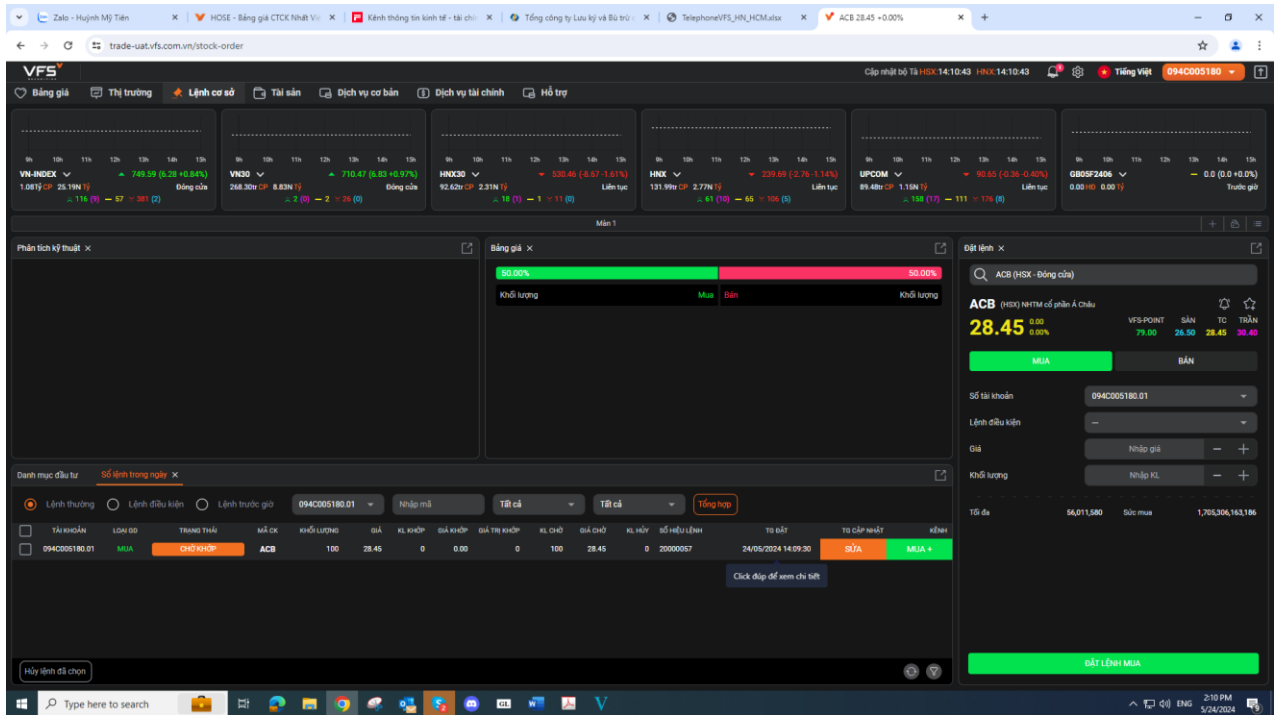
Zalo - Huỳnh Mỹ Tiên × HOSE - Bảng giá CTCK Nhất Việ × Kênh thông tin kinh tế - tài chí × Tổng công ty Lưu ký và Bù trừ × TelephoneVFS_HN_HCM.xlsx × ACB 28.45 +0.00% × +

trade-uat.vfs.com.vn/stock-order

VFS

Cập nhật bộ Tà HSX:14:10:43 HNX:14:10:43 Tiếng Việt 094C005180

Bảng giá Thị trường Lệnh cơ sở Tài sản Dịch vụ cơ bản Dịch vụ tài chính Hỗ trợ

9h 10h 11h 12h 13h 14h 15h
VN-INDEX 749.59 (6.28 +0.84%)
1.08Tỷ CP 25.19N Tỷ Đóng cửa
116 (9) 57 381 (2)

VN30 710.47 (6.83 +0.97%)
268.30tr CP 8.83N Tỷ Đóng cửa
2 (0) 2 26 (0)

HNX30 530.46 (-8.67 -1.61%)
92.62tr CP 2.31N Tỷ Liên tục
18 (1) 1 11 (0)

HNX 239.69 (-2.76 -1.14%)
131.99tr CP 2.77N Tỷ Liên tục
61 (10) 65 106 (5)

UPCOM 90.65 (-0.36 -0.40%)
89.48tr CP 1.15N Tỷ Liên tục
158 (17) 111 176 (8)

GB05F2406 0.0 (0.0 +0.0%)
0.00 HĐ 0.00 Tỷ Trước giờ

Màn 1

Phân tích kỹ thuật ×

Bảng giá ×
50.00% 50.00%
Khối lượng Mua Bán Khối lượng

Đặt lệnh ×
ACB (HSX - Đóng cửa)
ACB (HSX) NHTM cổ phần Á Châu
28.45 0.00 0.00%
VFS-POINT 79.00 SÀN 26.50 TC 28.45 TRẦN 30.40
MUA BÁN
Số tài khoản 094C005180.01
Lệnh điều kiện --
Giá Nhập giá
Khối lượng Nhập KL
Tối đa 56,011,580 Sức mua 1,705,306,163,186
ĐẶT LỆNH MUA

Danh mục đầu tư Sổ lệnh trong ngày ×
Lệnh thường Lệnh điều kiện Lệnh trước giờ 094C005180.01 Nhập mã Tất cả Tất cả Tổng hợp

| TÀI KHOẢN | LOẠI GD | TRẠNG THÁI | MÃ CK | KHỐI LƯỢNG | GIÁ | KL KHỚP | GIÁ KHỚP | GIÁ TRỊ KHỚP | KL CHỜ | GIÁ CHỜ | KL HỦY | SỐ HIỆU LỆNH | TG ĐẶT | TG CẬP NHẬT | KÊNH |
|---|---|---|---|---|---|---|---|---|---|---|---|---|---|---|---|
| 094C005180.01 | MUA | CHỜ KHỚP | ACB | 100 | 28.45 | 0 | 0.00 | 0 | 100 | 28.45 | 0 | 20000057 | 24/05/2024 14:09:30 | SỬA | MUA + |

Click đúp để xem chi tiết

Hủy lệnh đã chọn

Type here to search
ENG 2:10 PM 5/24/2024